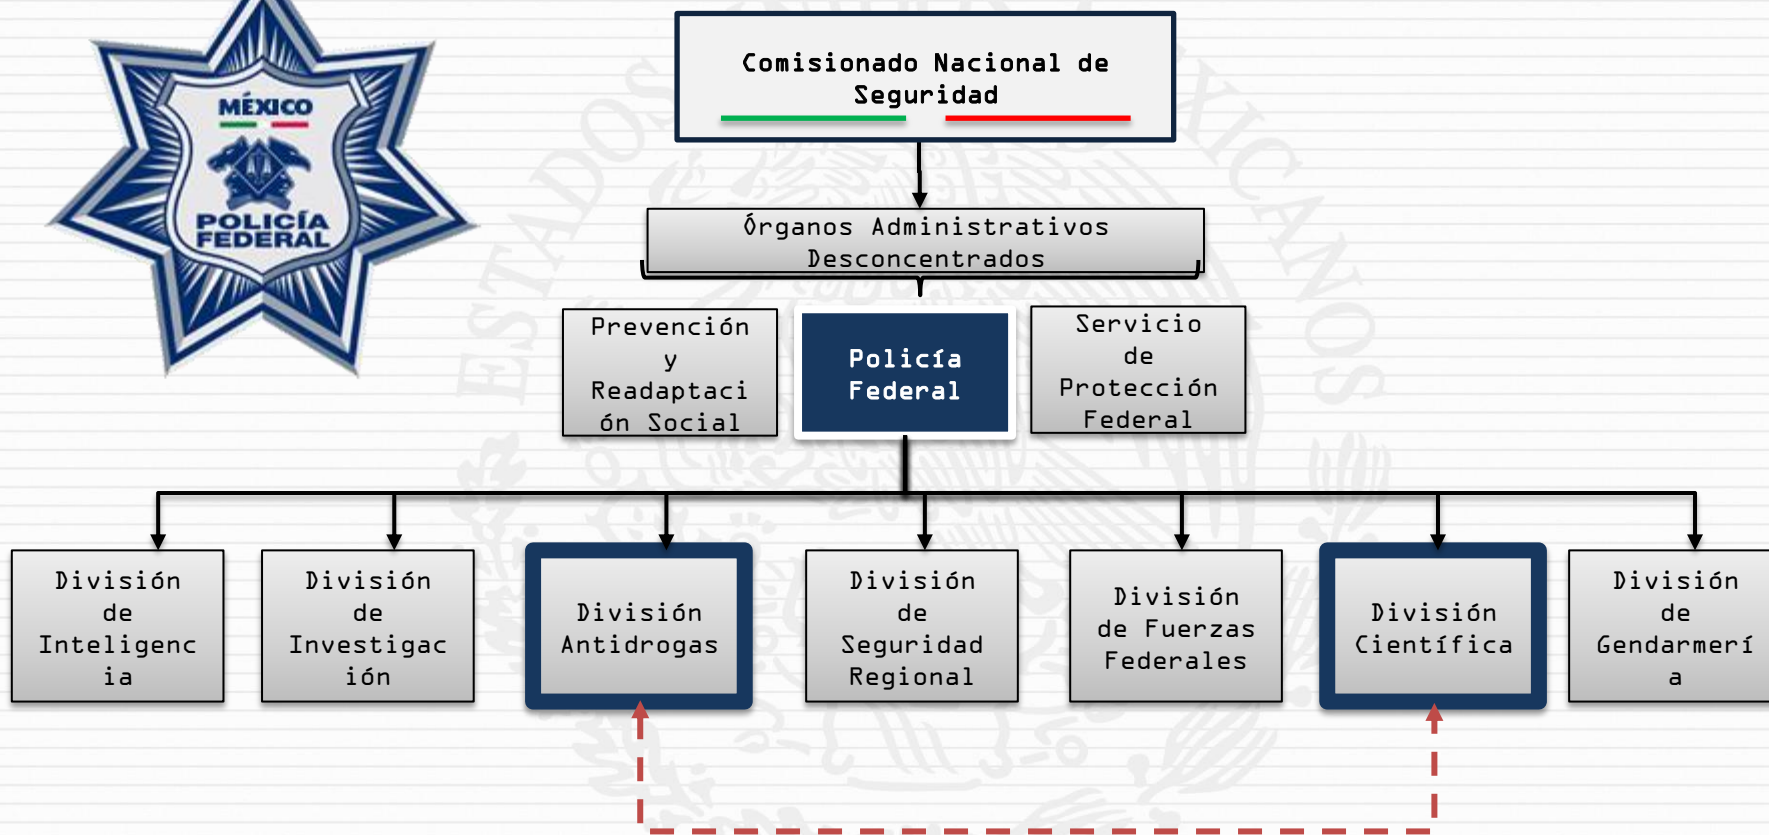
MÉXICO

POLICÍA FEDERAL

ESTADOS UNIDOS MEXICANOS

Comisionado Nacional de Seguridad

Órganos Administrativos Desconcentrados

Prevención y Readaptación Social

Policía Federal

Servicio de Protección Federal

División de Inteligencia

División de Investigación

División Antidrogas

División de Seguridad Regional

División de Fuerzas Federales

División Científica

División de Gendarmería